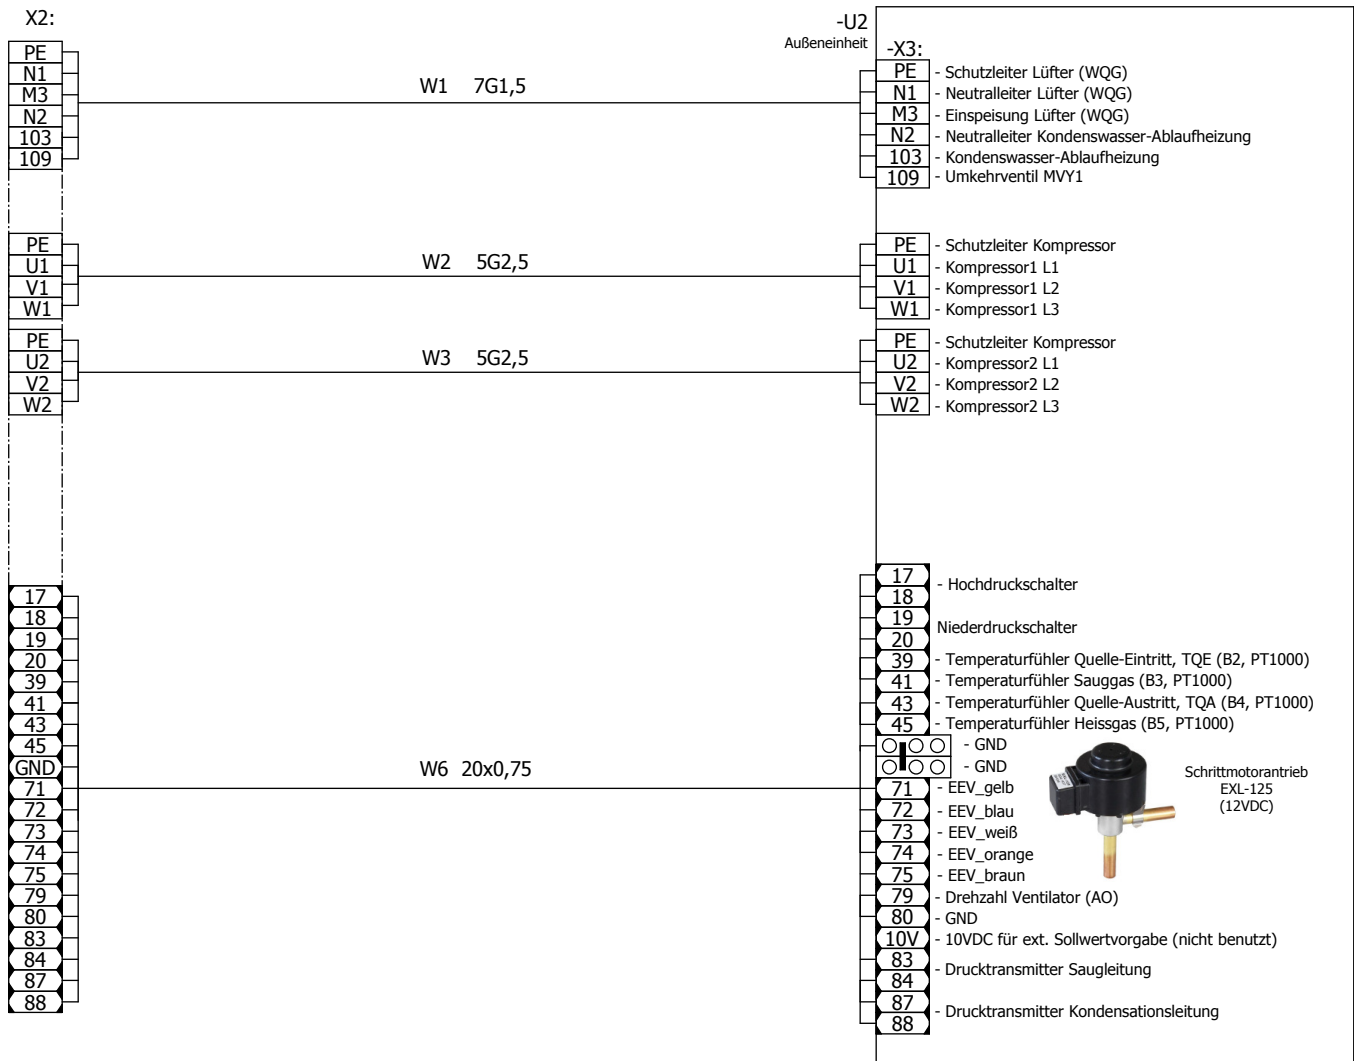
X2:

PE
N1
M3
N2
103
109

W1 7G1,5

-U2
Außeneinheit

-X3:
PE - Schutzleiter Lüfter (WQG)
N1 - Neutralleiter Lüfter (WQG)
M3 - Einspeisung Lüfter (WQG)
N2 - Neutralleiter Kondenswasser-Ablaufheizung
103 - Kondenswasser-Ablaufheizung
109 - Umkehrventil MVY1

PE
U1
V1
W1

W2 5G2,5

PE - Schutzleiter Kompressor
U1 - Kompressor1 L1
V1 - Kompressor1 L2
W1 - Kompressor1 L3

PE
U2
V2
W2

W3 5G2,5

PE - Schutzleiter Kompressor
U2 - Kompressor2 L1
V2 - Kompressor2 L2
W2 - Kompressor2 L3

17
18
19
20
39
41
43
45
GND
71
72
73
74
75
79
80
83
84
87
88

W6 20x0,75

17
18 - Hochdruckschalter
19
20 Niederdruckschalter
39 - Temperaturfühler Quelle-Eintritt, TQE (B2, PT1000)
41 - Temperaturfühler Sauggas (B3, PT1000)
43 - Temperaturfühler Quelle-Austritt, TQA (B4, PT1000)
45 - Temperaturfühler Heissgas (B5, PT1000)
- GND
- GND
71 - EEV_gelb
72 - EEV_blau
73 - EEV_weiß
74 - EEV_orange
75 - EEV_braun
79 - Drehzahl Ventilator (AO)
80 - GND
10V - 10VDC für ext. Sollwertvorgabe (nicht benutzt)
83
84 - Drucktransmitter Saugleitung
87
88 - Drucktransmitter Kondensationsleitung

Schrittmotorantrieb
EXL-125
(12VDC)